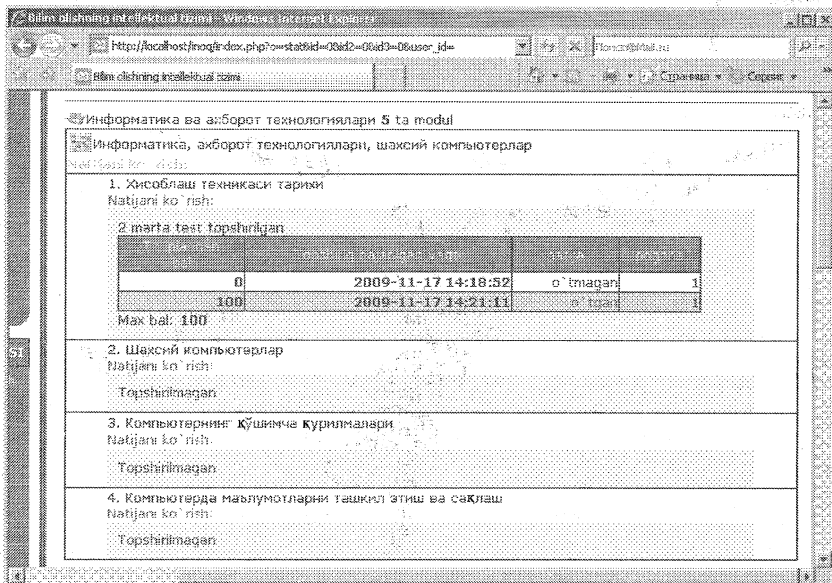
Bilim olishning intellektual tizimi - Windows Internet Explorer

http://localhost/inoq/index.php?o=stat&id=0&id2=0&id3=0&user_id=

Bilim olishning intellektual tizimi

Страница • Сервис •

Информатика ва ахборот технологиялари 5 ta modul

Информатика, ахборот технологиялари, шахсий компьютерлар

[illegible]

1. Хисоблаш техникаси тарихи
Natijani ko`rish:

2 marta test topshirilgan

| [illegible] | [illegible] | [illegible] | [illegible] |
|---|---|---|---|
| 0 | 2009-11-17 14:18:52 | o`tmagan | 1 |
| 100 | 2009-11-17 14:21:11 | o`tgan | 1 |

Max bal: 100

51

2. Шахсий компьютерлар
Natijani ko`rish:

Topshirilmagan

3. Компьютернинг қўшимча қурилмалари
Natijani ko`rish:

Topshirilmagan

4. Компьютерда маълумотларни ташкил этиш ва сақлаш
Natijani ko`rish:

Topshirilmagan